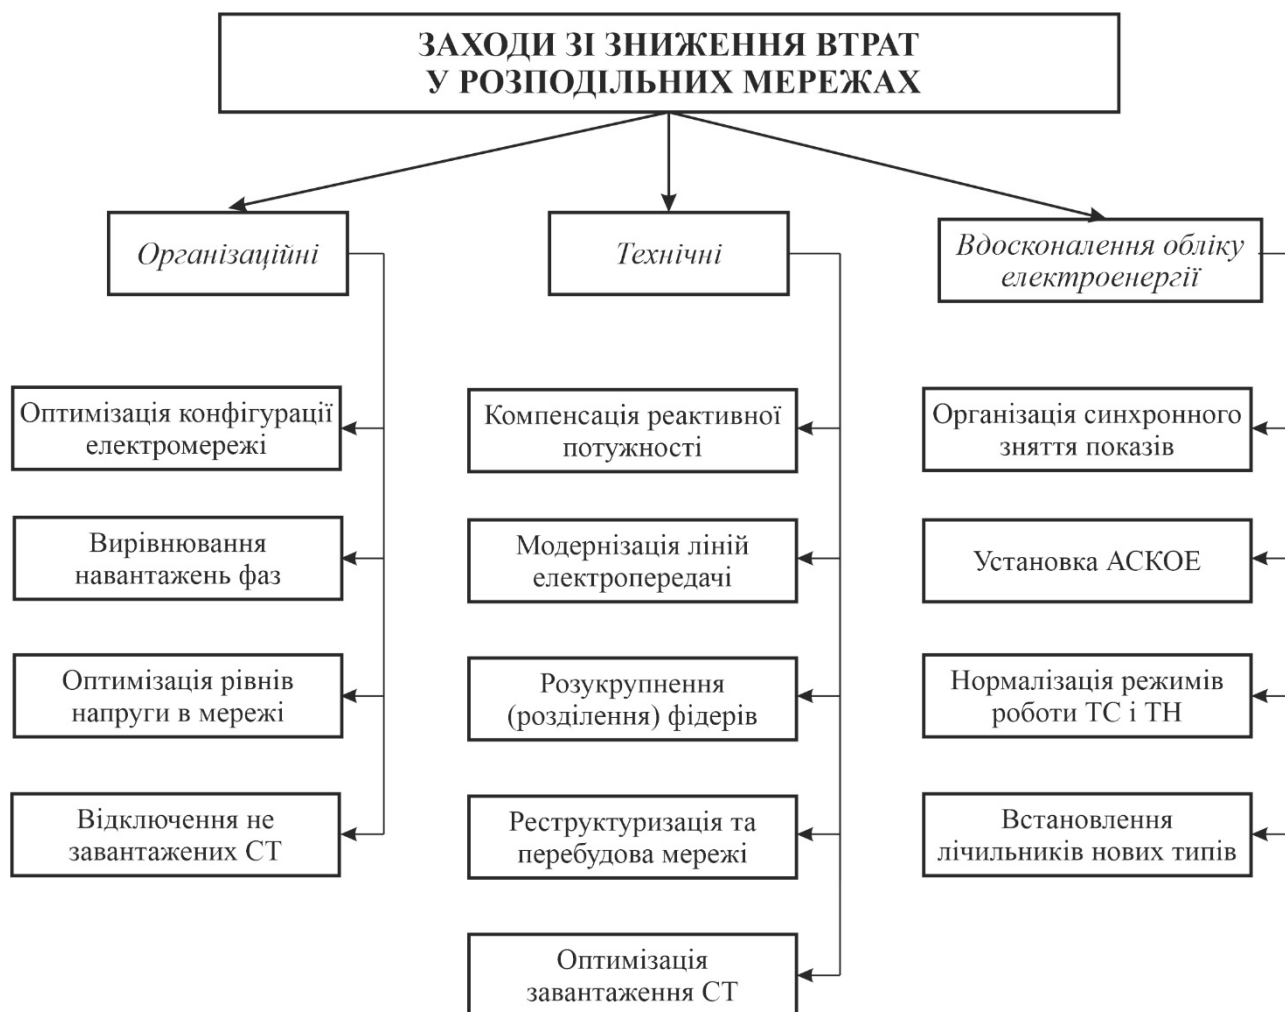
ЗАХОДИ ЗІ ЗНИЖЕННЯ ВТРАТ У РОЗПОДІЛЬНИХ МЕРЕЖАХ

Організаційні

Оптимізація конфігурації електромережі

Вирівнювання навантажень фаз

Оптимізація рівнів напруги в мережі

Відключення не завантажених СТ

Технічні

Компенсація реактивної потужності

Модернізація ліній електропередачі

Розукрупнення (розділення) фідерів

Реструктуризація та перебудова мережі

Оптимізація завантаження СТ

Вдосконалення обліку електроенергії

Організація синхронного зняття показів

Установка АСКОЕ

Нормалізація режимів роботи ТС і ТН

Встановлення лічильників нових типів